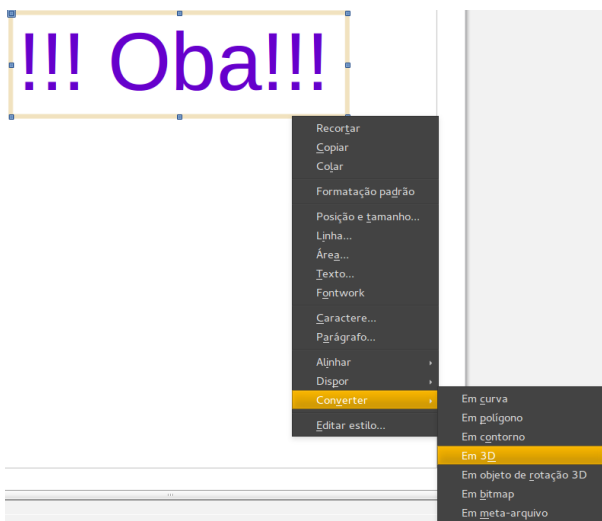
!!! Oba!!!

Recortar
Copiar
Colar
Formatação padrão
Posição e tamanho...
Linha...
Área...
Texto...
Fontwork
Caractere...
Parágrafo...
Alinhar
Dispor
Converter
Editar estilo...

Em curva
Em polígono
Em contorno
Em 3D
Em objeto de rotação 3D
Em bitmap
Em meta-arquivo